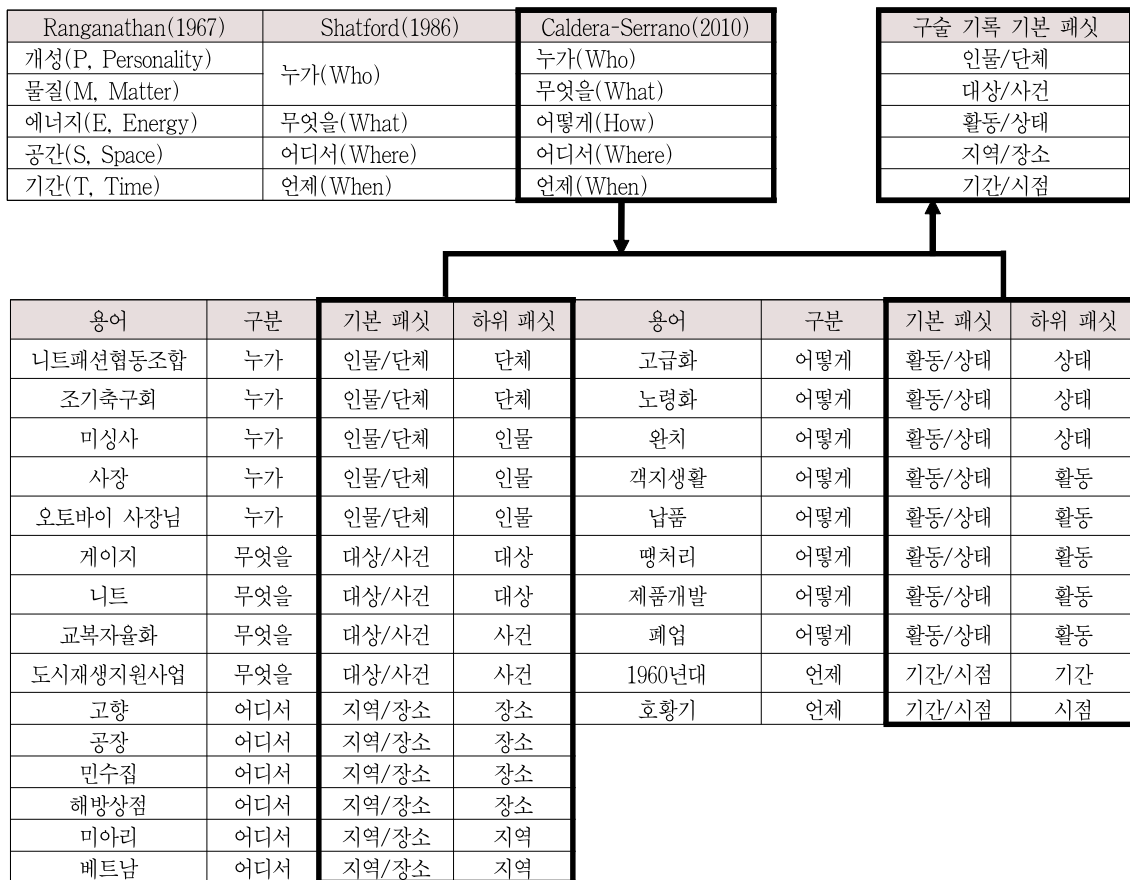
| Ranganathan(1967) | Shatford(1986) |
|---|---|
| 개성(P, Personality) | 누가(Who) |
| 물질(M, Matter) | |
| 에너지(E, Energy) | 무엇을(What) |
| 공간(S, Space) | 어디서(Where) |
| 기간(T, Time) | 언제(When) |

| Caldera-Serrano(2010) |
|---|
| 누가(Who) |
| 무엇을(What) |
| 어떻게(How) |
| 어디서(Where) |
| 언제(When) |

| 구술 기록 기본 패싯 |
|---|
| 인물/단체 |
| 대상/사건 |
| 활동/상태 |
| 지역/장소 |
| 기간/시점 |

| 용어 | 구분 | 기본 패싯 | 하위 패싯 |
|---|---|---|---|
| 니트패션협동조합 | 누가 | 인물/단체 | 단체 |
| 조기축구회 | 누가 | 인물/단체 | 단체 |
| 미싱사 | 누가 | 인물/단체 | 인물 |
| 사장 | 누가 | 인물/단체 | 인물 |
| 오토바이 사장님 | 누가 | 인물/단체 | 인물 |
| 게이지 | 무엇을 | 대상/사건 | 대상 |
| 니트 | 무엇을 | 대상/사건 | 대상 |
| 교복자율화 | 무엇을 | 대상/사건 | 사건 |
| 도시재생지원사업 | 무엇을 | 대상/사건 | 사건 |
| 고향 | 어디서 | 지역/장소 | 장소 |
| 공장 | 어디서 | 지역/장소 | 장소 |
| 민수집 | 어디서 | 지역/장소 | 장소 |
| 해방상점 | 어디서 | 지역/장소 | 장소 |
| 미아리 | 어디서 | 지역/장소 | 지역 |
| 베트남 | 어디서 | 지역/장소 | 지역 |

| 용어 | 구분 | 기본 패싯 | 하위 패싯 |
|---|---|---|---|
| 고급화 | 어떻게 | 활동/상태 | 상태 |
| 노령화 | 어떻게 | 활동/상태 | 상태 |
| 완치 | 어떻게 | 활동/상태 | 상태 |
| 객지생활 | 어떻게 | 활동/상태 | 활동 |
| 납품 | 어떻게 | 활동/상태 | 활동 |
| 땡처리 | 어떻게 | 활동/상태 | 활동 |
| 제품개발 | 어떻게 | 활동/상태 | 활동 |
| 폐업 | 어떻게 | 활동/상태 | 활동 |
| 1960년대 | 언제 | 기간/시점 | 기간 |
| 호황기 | 언제 | 기간/시점 | 시점 |